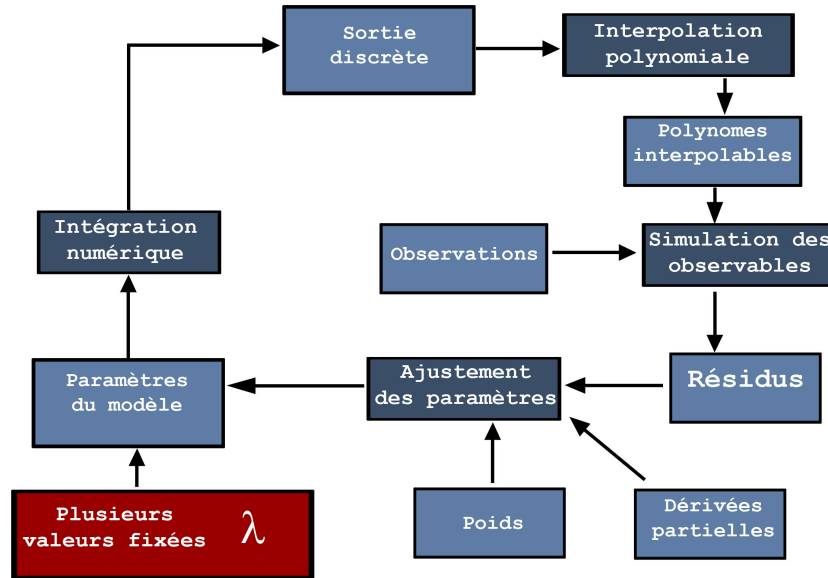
Sortie discrète

Interpolation polynomiale

Polynomes interpolables

Intégration numérique

Observations

Simulation des observables

Paramètres du modèle

Ajustement des paramètres

Résidus

Plusieurs valeurs fixées $\lambda$

Poids

Dérivées partielles